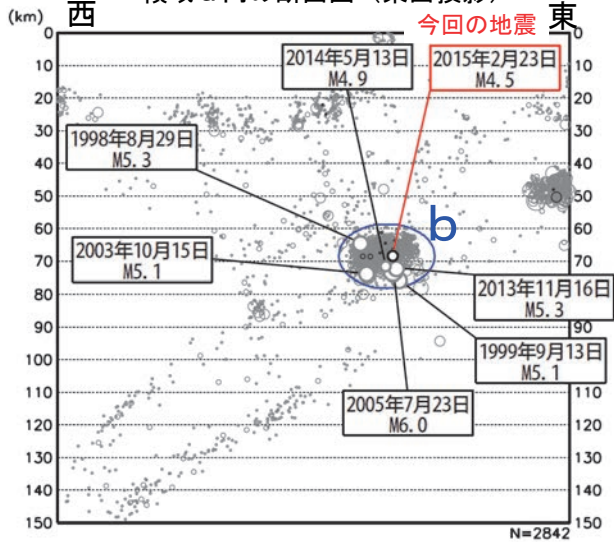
(km) 西 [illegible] 東

今回の地震

2014年5月13日 M4.9

2015年2月23日 M4.5

1998年8月29日 M5.3

b

2003年10月15日 M5.1

2013年11月16日 M5.3

1999年9月13日 M5.1

2005年7月23日 M6.0

0 10 20 30 40 50 60 70 80 90 100 110 120 130 140 150

0 10 20 30 40 50 60 70 80 90 100 110 120 130 140 150

N=2842